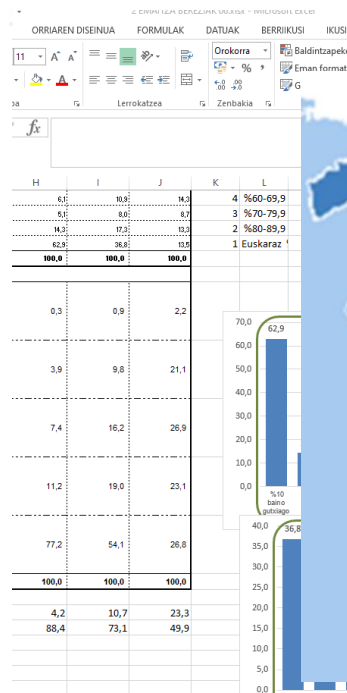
2 EMAITZA BEREZIAK 00.xlsx - Microsoft Excel

ORRIAREN DISEINUA FORMULAK DATUAK BERRIKUSI IKUSI

11
Orokorra
Baldintzapeko
Eman format
% 9
Lerrokatzea
Zenbakia

$f_x$

| H | I | J | K | L |
|---|---|---|---|---|
| 6,1 | 10,9 | 14,3 | 4 | %60-69,9 |
| 5,1 | 8,0 | 8,7 | 3 | %70-79,9 |
| 14,3 | 17,3 | 13,3 | 2 | %80-89,9 |
| 62,9 | 36,8 | 13,5 | 1 | Euskaraz |
| 100,0 | 100,0 | 100,0 | | |
| 0,3 | 0,9 | 2,2 | | |
| 3,9 | 9,8 | 21,1 | | |
| 7,4 | 16,2 | 26,9 | | |
| 11,2 | 19,0 | 23,1 | | |
| 77,2 | 54,1 | 26,8 | | |
| 100,0 | 100,0 | 100,0 | | |
| 4,2 | 10,7 | 23,3 | | |
| 88,4 | 73,1 | 49,9 | | |

70,0
62,9
60,0
50,0
40,0
30,0
20,0
10,0
0,0
%10 baino gutxiago

40,0
36,8
35,0
30,0
25,0
20,0
15,0
10,0
5,0
0,0